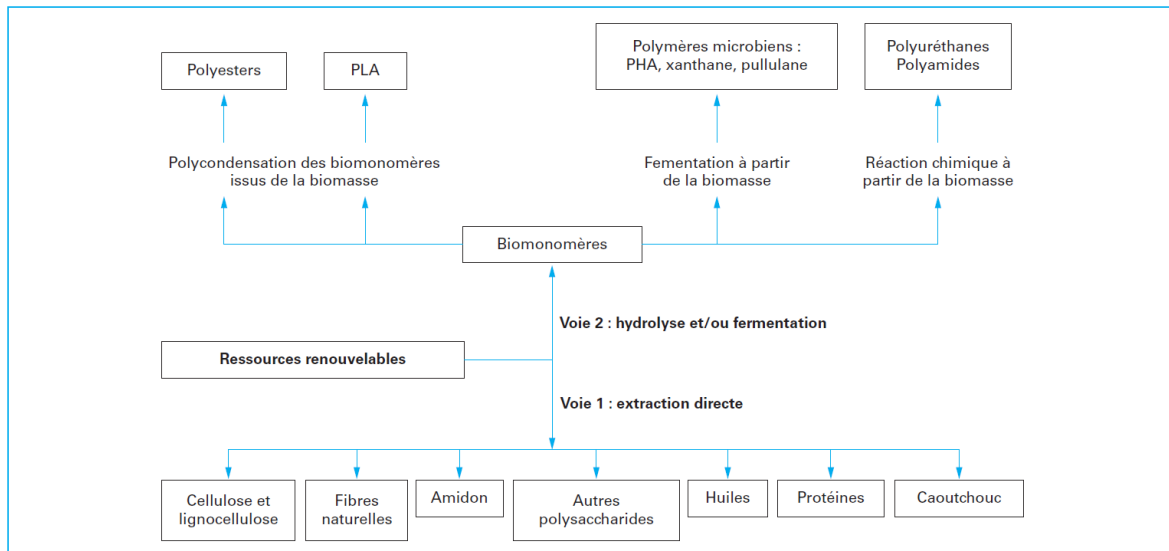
Polyesters

PLA

Polymères microbiens : PHA, xanthane, pullulane

Polyuréthanes Polyamides

Polycondensation des biomonomères issus de la biomasse

Fementation à partir de la biomasse

Réaction chimique à partir de la biomasse

Biomonomères

Voie 2 : hydrolyse et/ou fermentation

Ressources renouvelables

Voie 1 : extraction directe

Cellulose et lignocellulose

Fibres naturelles

Amidon

Autres polysaccharides

Huiles

Protéines

Caoutchouc